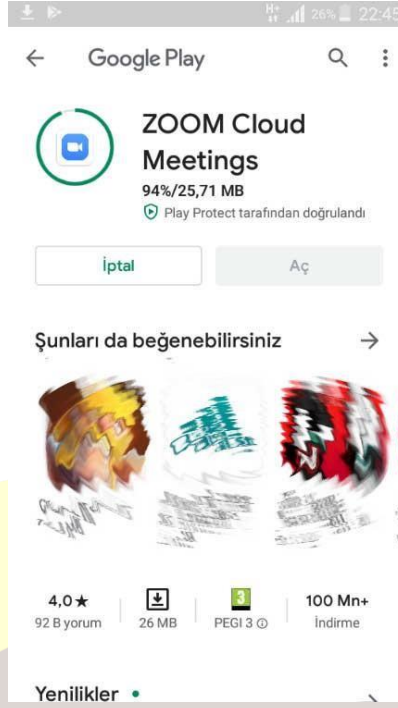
H+ 26% 22:45

Google Play

ZOOM Cloud Meetings
94%/25,71 MB
Play Protect tarafından doğrulandı

İptal
Aç

Şunları da beğenebilirsiniz

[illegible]

4,0★
92 B yorum

26 MB

3
PEGI 3

100 Mn+
İndirme

Yenilikler •